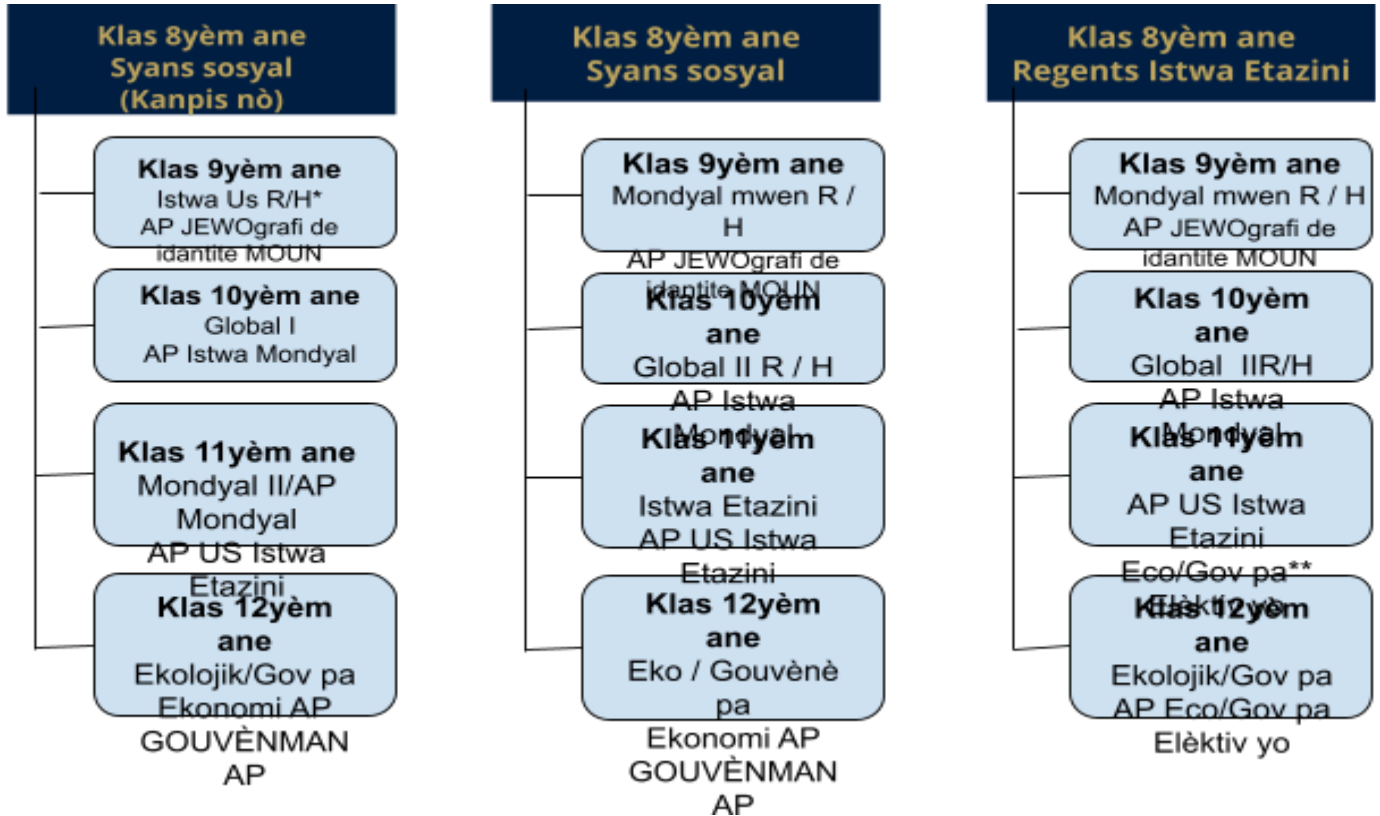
Klas 8yèm ane
Syans sosyal
(Kanpis nò)

Klas 9yèm ane
Istwa Us R/H*
AP JEWOgrafi de idantite MOUN

Klas 10yèm ane
Global I
AP Istwa Mondyal

Klas 11yèm ane
Mondyal II/AP Mondyal
AP US Istwa Etazini

Klas 12yèm ane
Ekolojik/Gov pa
Ekonomi AP GOUVÈNMAN AP

Klas 8yèm ane
Syans sosyal

Klas 9yèm ane
Mondyal mwen R / H
AP JEWOgrafi de idantite MOUN

Klas 10yèm ane
Global II R / H
AP Istwa Mondyal

Klas 11yèm ane
Istwa Etazini
AP US Istwa Etazini

Klas 12yèm ane
Eko / Gouvènè pa
Ekonomi AP GOUVÈNMAN AP

Klas 8yèm ane
Regents Istwa Etazini

Klas 9yèm ane
Mondyal mwen R / H
AP JEWOgrafi de idantite MOUN

Klas 10yèm ane
Global IIR/H
AP Istwa Mondyal

Klas 11yèm ane
AP US Istwa Etazini
Eco/Gov pa**
Elèktiv yo

Klas 12yèm ane
Ekolojik/Gov pa
AP Eco/Gov pa
Elèktiv yo